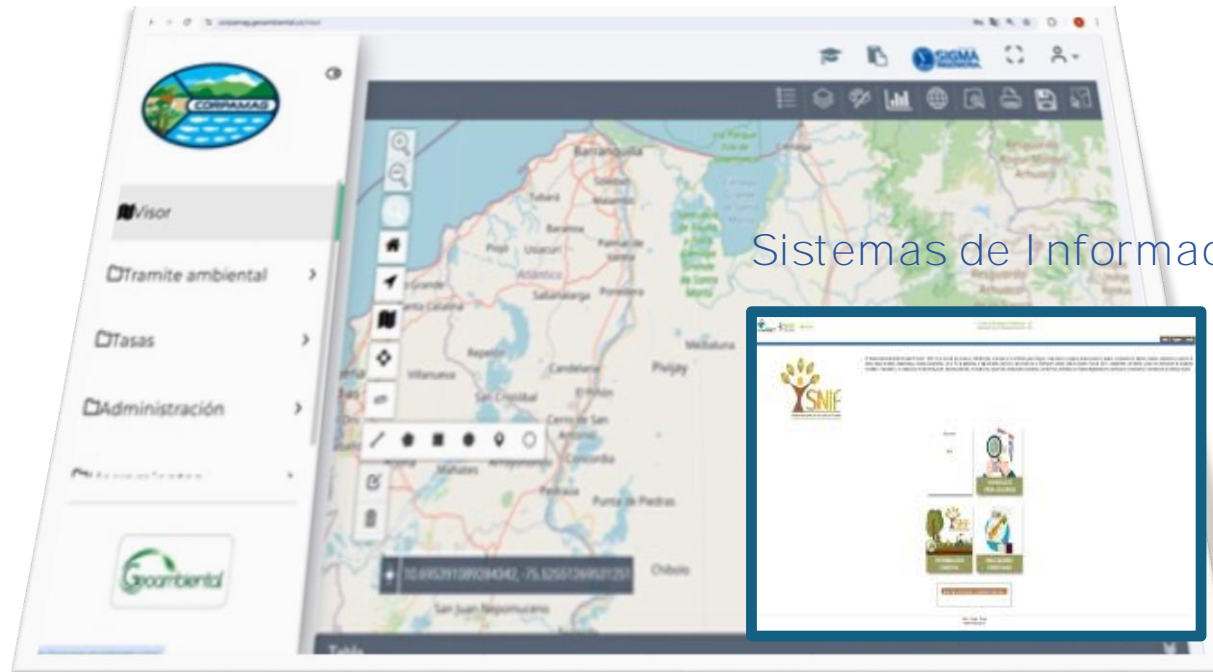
corpamag.geoambiental.co/visor

CORPAMAG

SIGMA

Visor

Tramite ambiental

Tasas

Administración

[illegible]

Geoambiental

Barranquilla

Tubará

Soledad

Malambo

Baranoa

Palmar de Varela

Piojó

Usiacurí

Atlántico

Sabanalarga

Ponedera

Repelón

Candelaria

Pivijay

Villanueva

San Cristóbal

El Piñón

Cerro de San Antonio

Concordia

Mahates

Arroyohondo

Pedraza

Punta de Piedras

Chibolo

San Juan Nepomuceno

10.695391089284042, -75.525517369531251

Tabla

Sistemas de Informac

SNIF